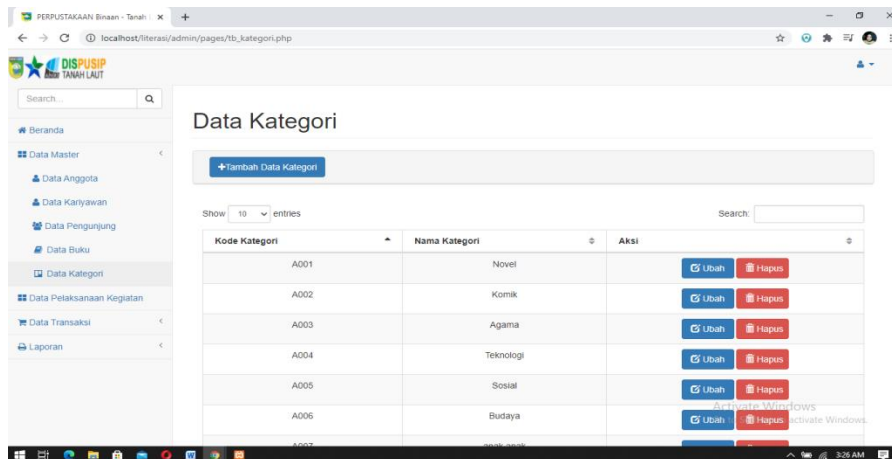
PERPUSTAKAAN Binaan - Tanah

localhost/literasi/admin/pages/tb_kategori.php

DISPUSIP TANAH LAUT

Search...

Beranda

Data Master

Data Anggota

Data Kariyawan

Data Pengunjung

Data Buku

Data Kategori

Data Pelaksanaan Kegiatan

Data Transaksi

Laporan

Data Kategori

+Tambah Data Kategori

Show 10 entries

Search:

| Kode Kategori | Nama Kategori | Aksi |
|---|---|---|
| A001 | Novel | Ubah Hapus |
| A002 | Komik | Ubah Hapus |
| A003 | Agama | Ubah Hapus |
| A004 | Teknologi | Ubah Hapus |
| A005 | Sosial | Ubah Hapus |
| A006 | Budaya | Ubah Hapus |
| A007 | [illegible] | |

Activate Windows
Go to Settings to activate Windows.

3:26 AM